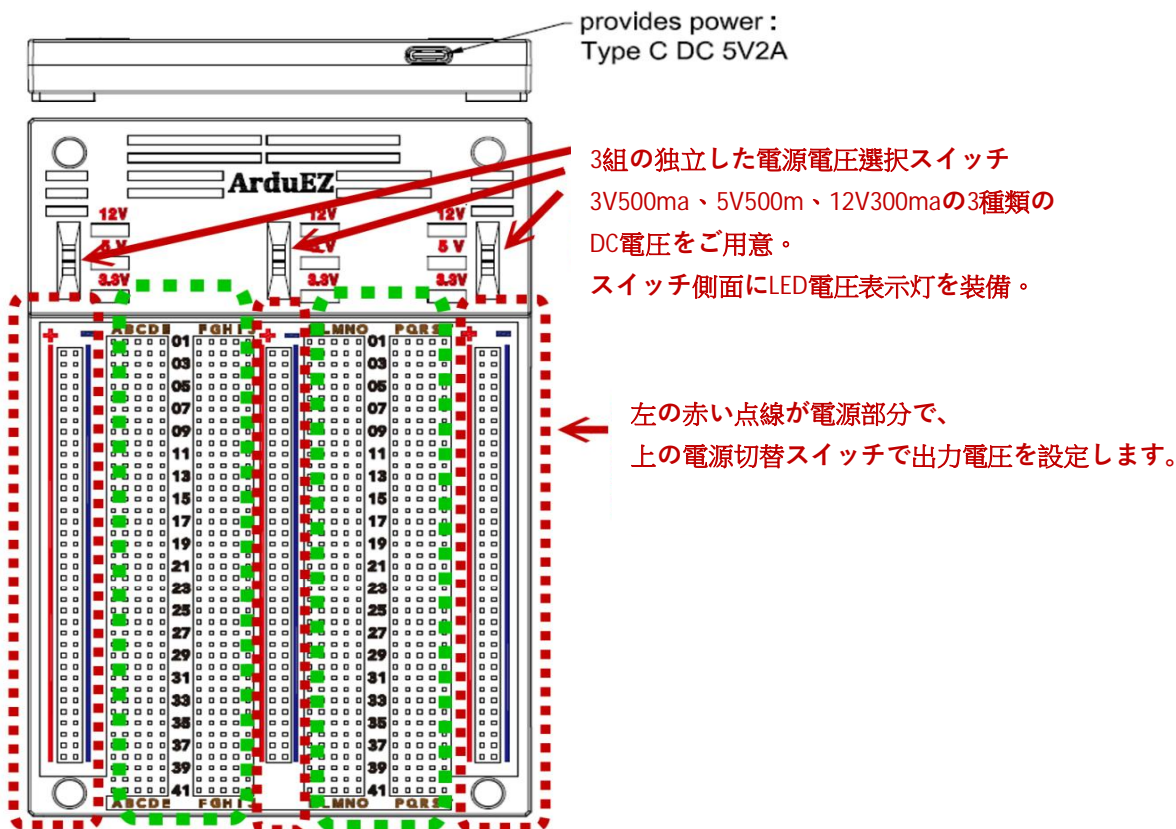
provides power :
Type C DC 5V2A

3組の独立した電源電圧選択スイッチ
3V500ma、5V500m、12V300maの3種類の
DC電圧をご用意。
スイッチ側面にLED電圧表示灯を装備。

ArduEZ

12V
5 V
3.3V
12V
5 V
3.3V
12V
5 V
3.3V

ABCDE FGHIJ
KLMNO PQRST
01
03
05
07
09
11
13
15
17
19
21
23
25
27
29
31
33
35
37
39
41
ABCDE FGHIJ
KLMNO PQRST

左の赤い点線が電源部分で、
上の電源切替スイッチで出力電圧を設定します。